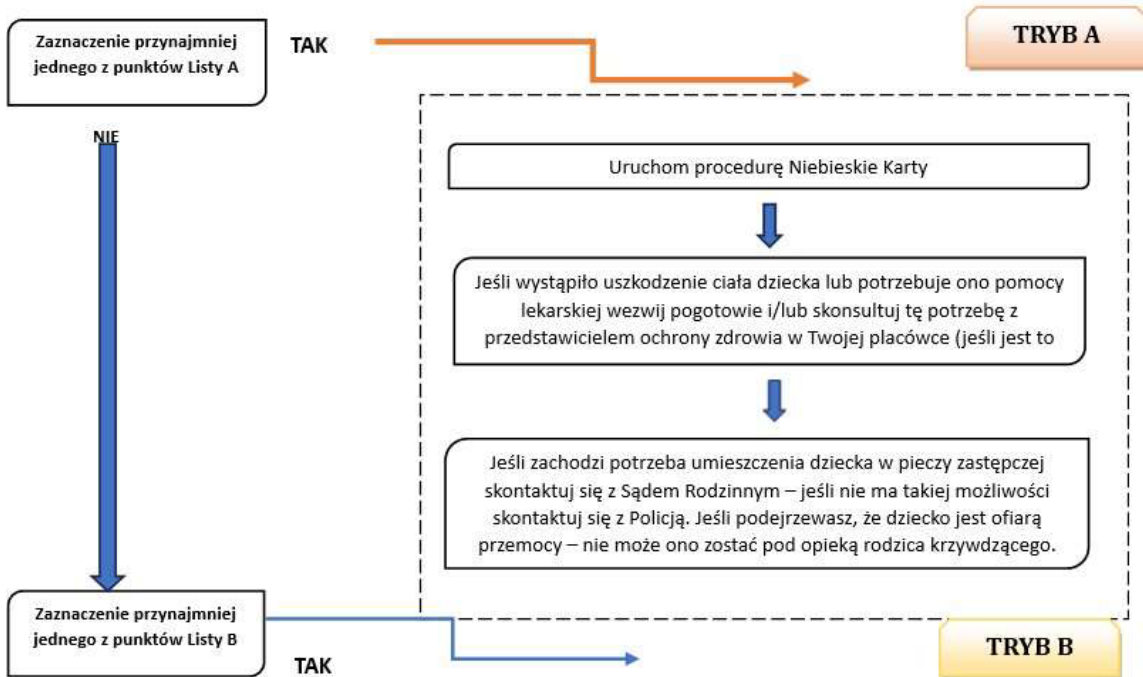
Zaznaczenie przynajmniej jednego z punktów Listy A

TAK

TRYB A

NIE

Uruchom procedurę Niebieskie Karty

Jeśli wystąpiło uszkodzenie ciała dziecka lub potrzebuje ono pomocy lekarskiej wezwij pogotowie i/lub skonsultuj tę potrzebę z przedstawicielem ochrony zdrowia w Twojej placówce (jeśli jest to

Jeśli zachodzi potrzeba umieszczenia dziecka w pieczy zastępczej skontaktuj się z Sądem Rodzinnym – jeśli nie ma takiej możliwości skontaktuj się z Policją. Jeśli podejrzewasz, że dziecko jest ofiarą przemocy – nie może ono zostać pod opieką rodzica krzywdzącego.

Zaznaczenie przynajmniej jednego z punktów Listy B

TAK

TRYB B